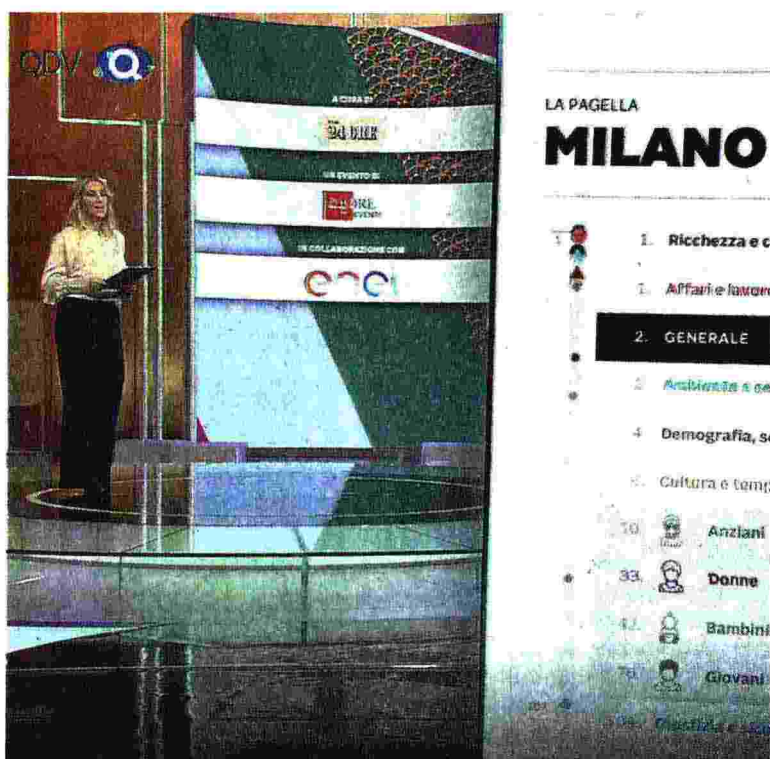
QDV

A CURA DI
24 ORE

UN EVENTO DI
24 ORE EVENTI

IN COLLABORAZIONE CON
enel

LA PAGELLA
MILANO

1. Ricchezza e c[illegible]
1. Affari e lavoro
2. GENERALE
2. Ambiente e se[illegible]
4. Demografia, s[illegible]
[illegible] Cultura e temp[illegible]
10. Anziani
33. Donne
42. Bambini
70. Giovani
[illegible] Giustizia e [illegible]